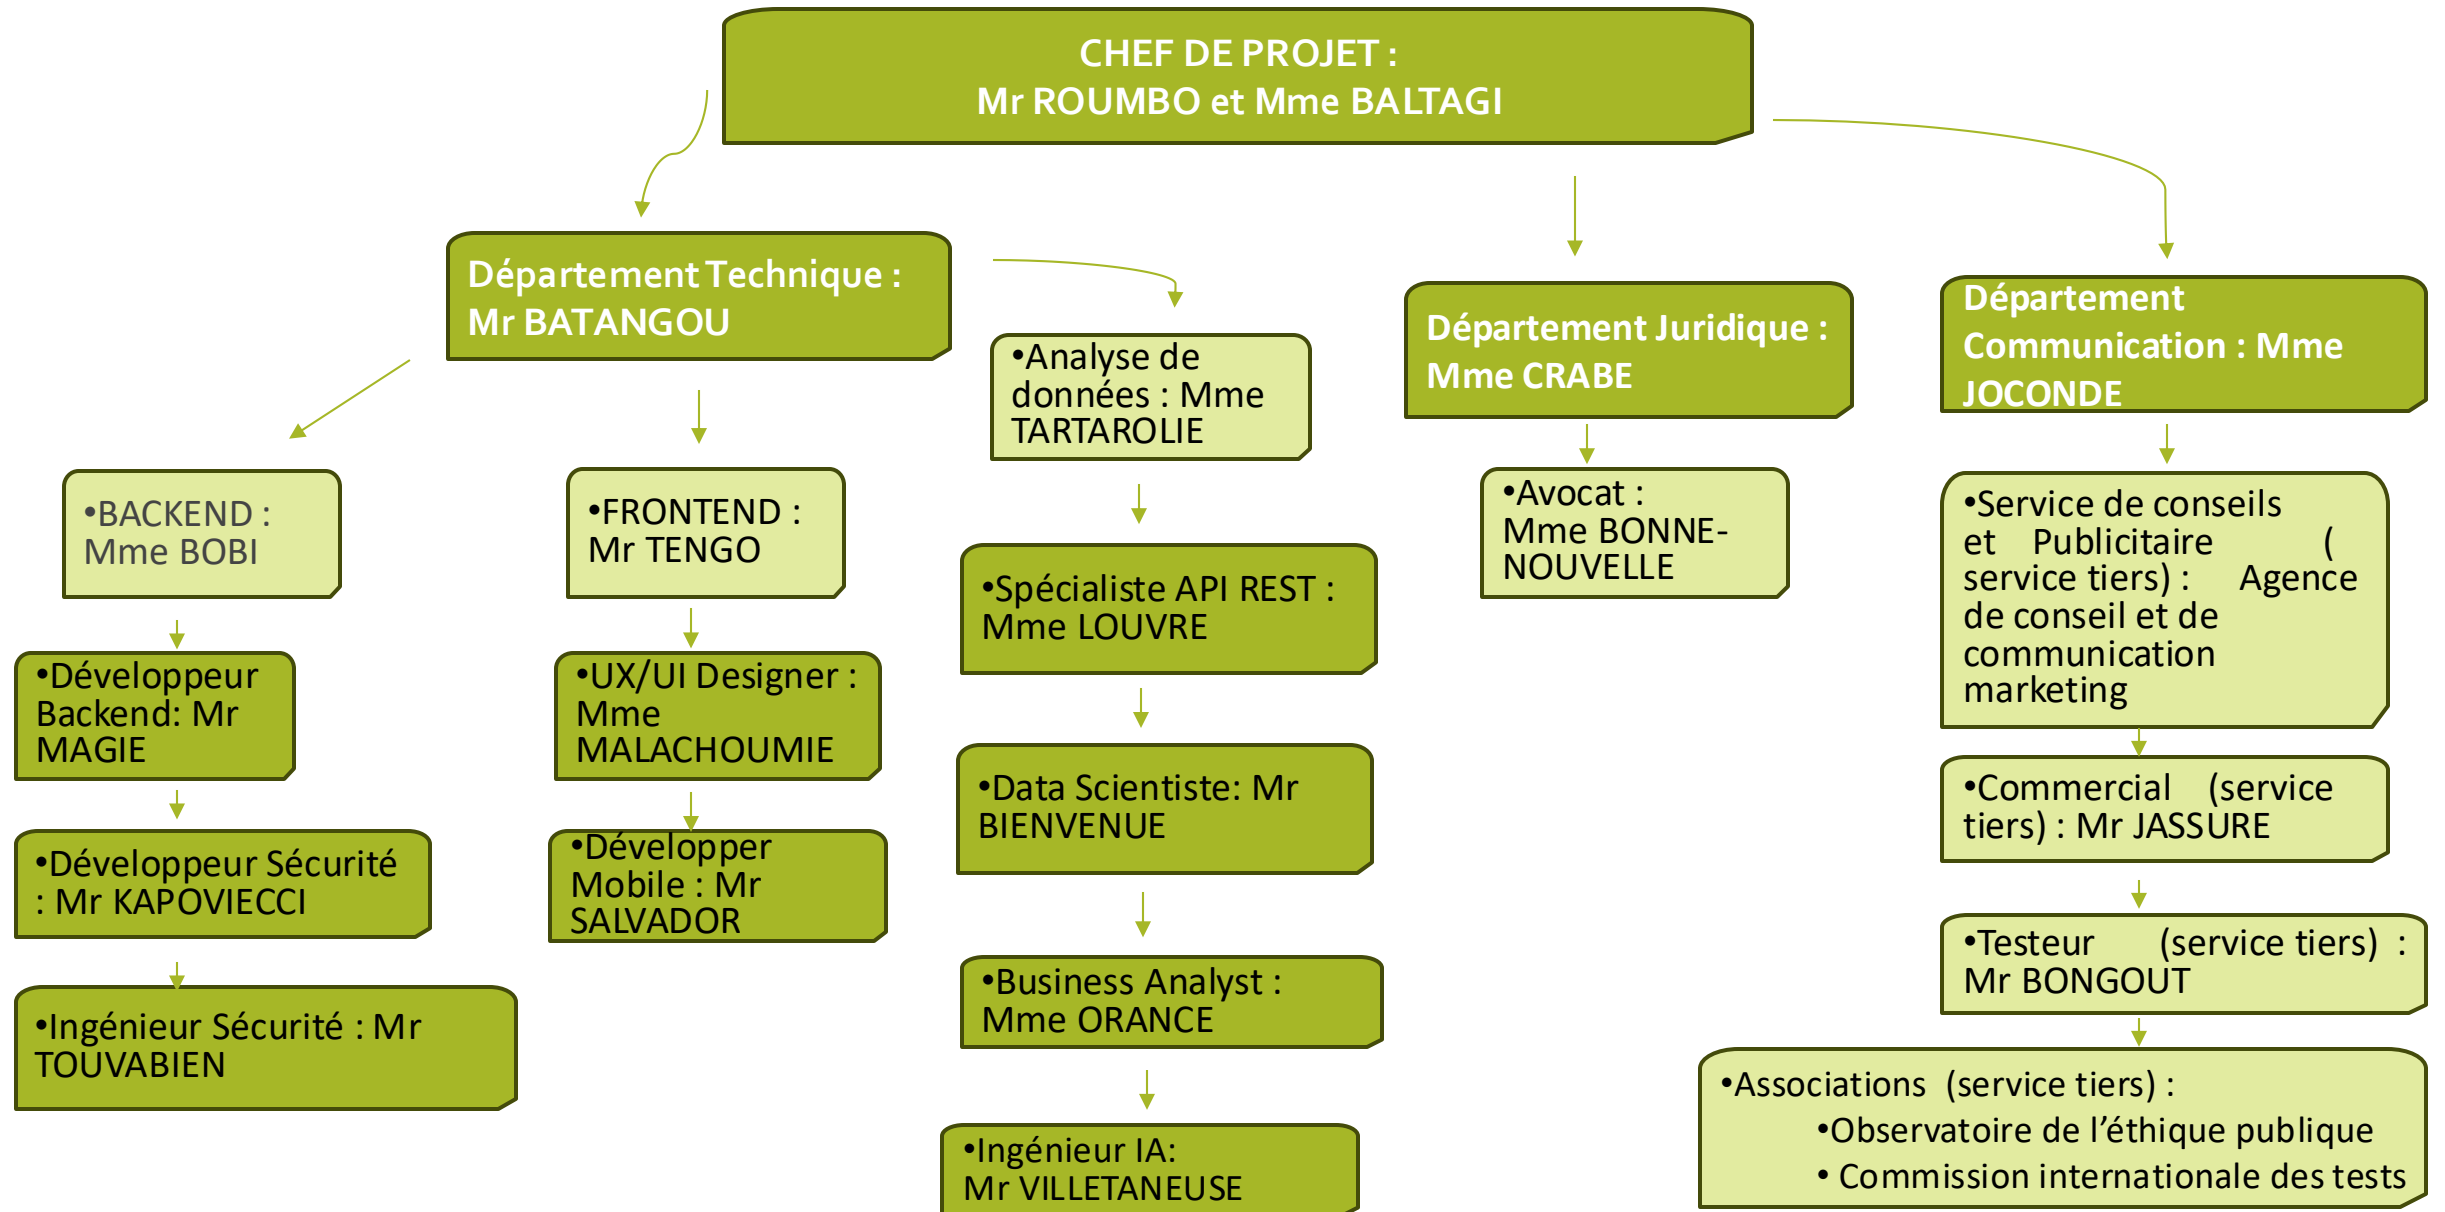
CHEF DE PROJET :
Mr ROUMBO et Mme BALTAGI

Département Technique : Mr BATANGOU

•BACKEND : Mme BOBI

•Développeur Backend: Mr MAGIE

•Développeur Sécurité : Mr KAPOVIECCI

•Ingénieur Sécurité : Mr TOUVABIEN

•FRONTEND : Mr TENGO

•UX/UI Designer : Mme MALACHOUMIE

•Développer Mobile : Mr SALVADOR

•Analyse de données : Mme TARTAROLIE

•Spécialiste API REST : Mme LOUVRE

•Data Scientiste: Mr BIENVENUE

•Business Analyst : Mme ORANCE

•Ingénieur IA: Mr VILLETANEUSE

Département Juridique : Mme CRABE

•Avocat : Mme BONNE-NOUVELLE

Département Communication : Mme JOCONDE

•Service de conseils et Publicitaire ( service tiers) : Agence de conseil et de communication marketing

•Commercial (service tiers) : Mr JASSURE

•Testeur (service tiers) : Mr BONGOUT

•Associations (service tiers) :
•Observatoire de l’éthique publique
• Commission internationale des tests